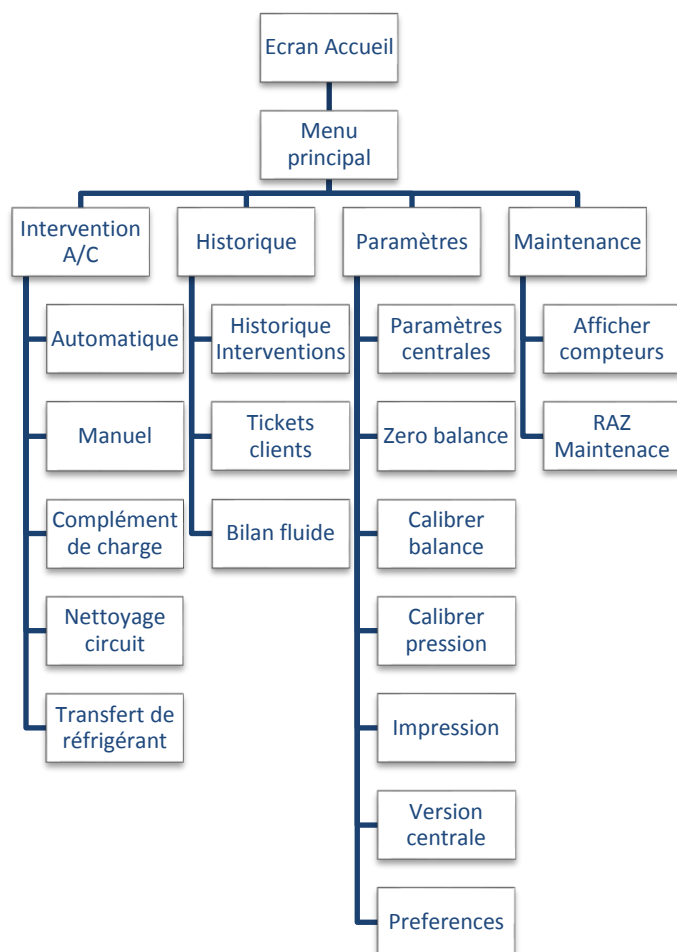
Ecran Accueil

Menu principal

Intervention A/C

Automatique

Manuel

Complément de charge

Nettoyage circuit

Transfert de réfrigérant

Historique

Historique Interventions

Tickets clients

Bilan fluide

Paramètres

Paramètres centrales

Zero balance

Calibrer balance

Calibrer pression

Impression

Version centrale

Preferences

Maintenance

Afficher compteurs

RAZ Maintenace